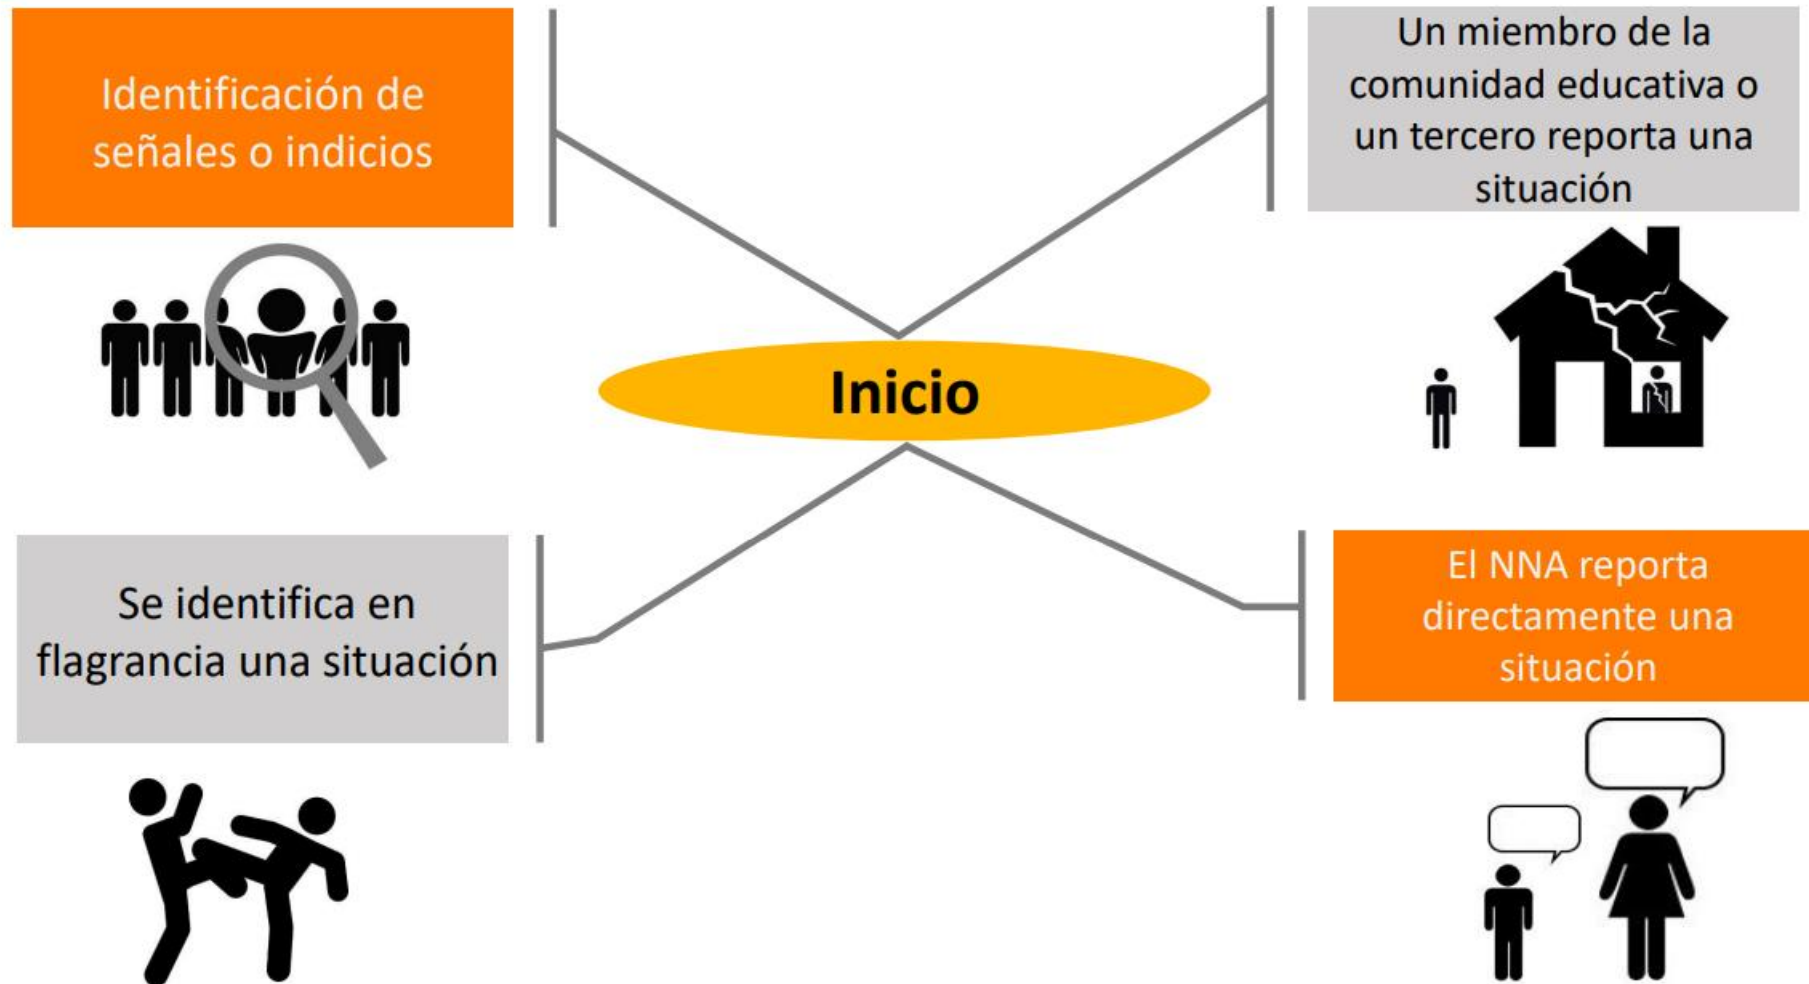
Identificación de señales o indicios

Un miembro de la comunidad educativa o un tercero reporta una situación

Inicio

Se identifica en flagrancia una situación

El NNA reporta directamente una situación